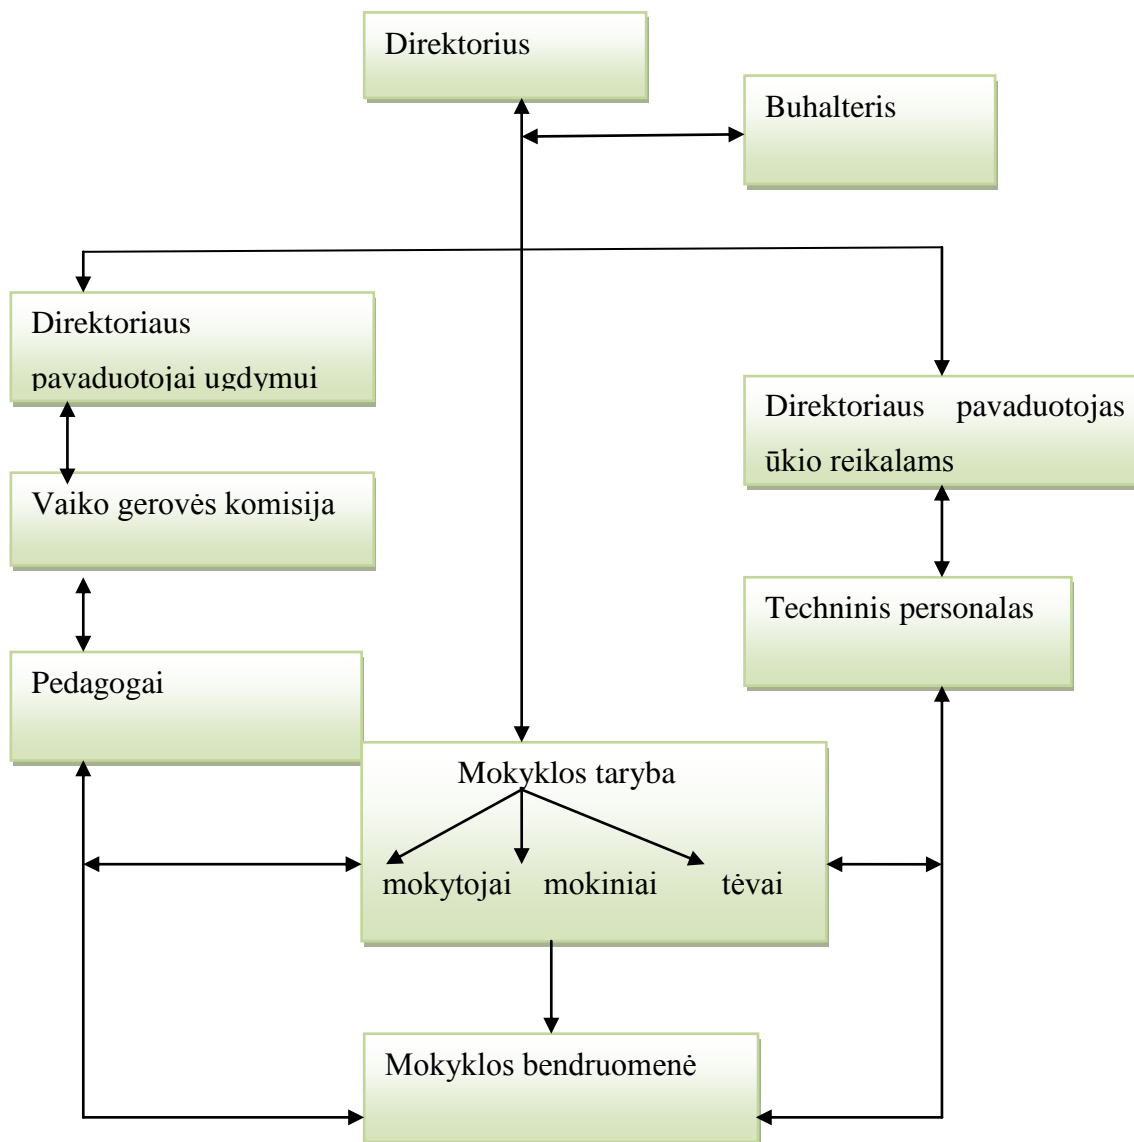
Direktorius

Buhalteris

Direktoriaus pavaduotojai ugdymui

Direktoriaus pavaduotojas ūkio reikalams

Vaiko gerovės komisija

Techninis personalas

Pedagogai

Mokyklos taryba

mokytojai mokiniai tėvai

Mokyklos bendruomenė